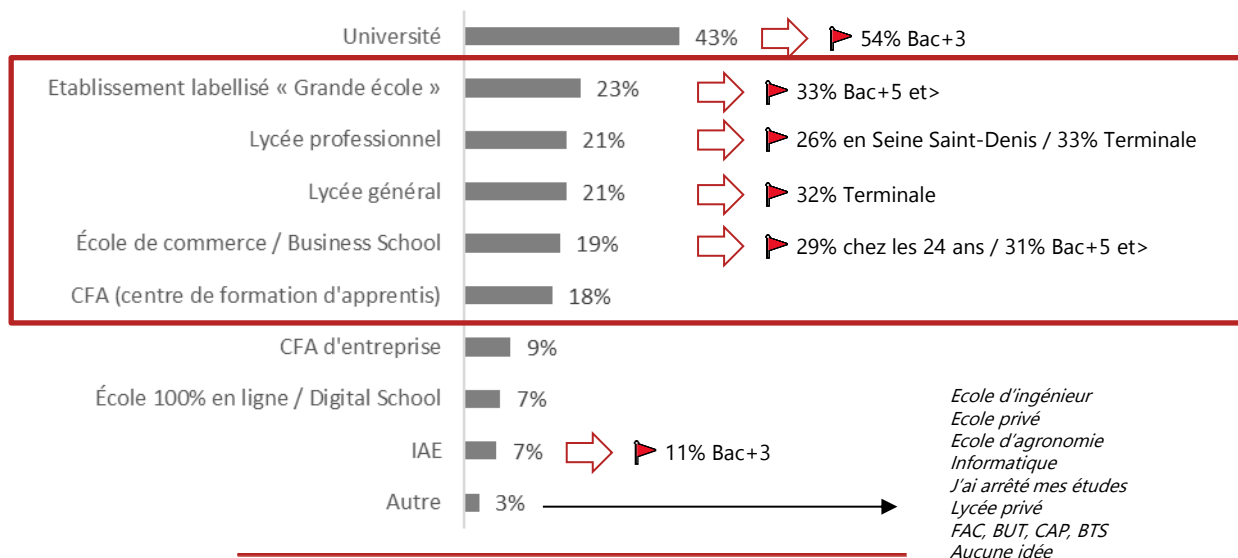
Université 43% 54% Bac+3

Etablissement labellisé « Grande école » 23% 33% Bac+5 et>

Lycée professionnel 21% 26% en Seine Saint-Denis / 33% Terminale

Lycée général 21% 32% Terminale

École de commerce / Business School 19% 29% chez les 24 ans / 31% Bac+5 et>

CFA (centre de formation d'apprentis) 18%

CFA d'entreprise 9%

École 100% en ligne / Digital School 7%

IAE 7% 11% Bac+3

Autre 3%

Ecole d'ingénieur
Ecole privé
Ecole d'agronomie
Informatique
J'ai arrêté mes études
Lycée privé
FAC, BUT, CAP, BTS
Aucune idée